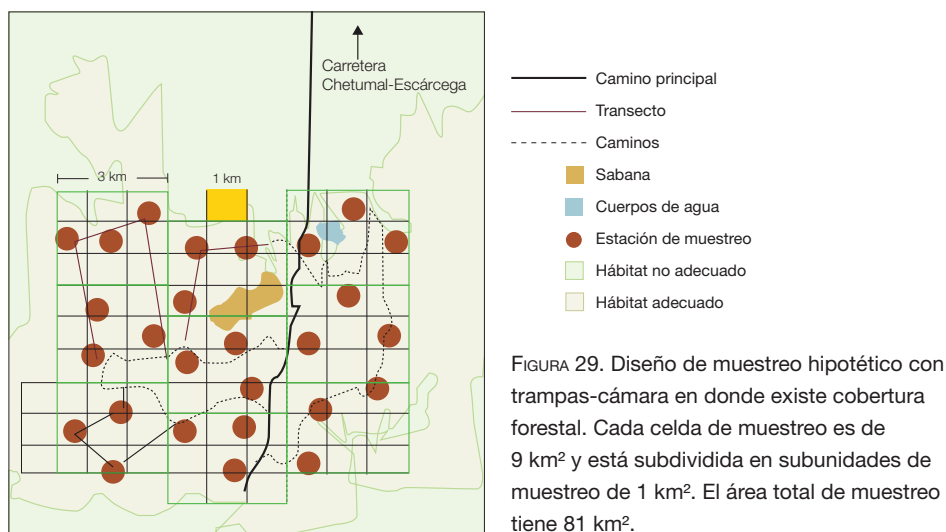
Carretera
Chetumal-Escárcega

3 km

1 km

Camino principal

Transecto

Caminos

Sabana

Cuerpos de agua

Estación de muestreo

Hábitat no adecuado

Hábitat adecuado

FIGURA 29. Diseño de muestreo hipotético con trampas-cámara en donde existe cobertura forestal. Cada celda de muestreo es de 9 km$^2$ y está subdividida en subunidades de muestreo de 1 km$^2$. El área total de muestreo tiene 81 km$^2$.